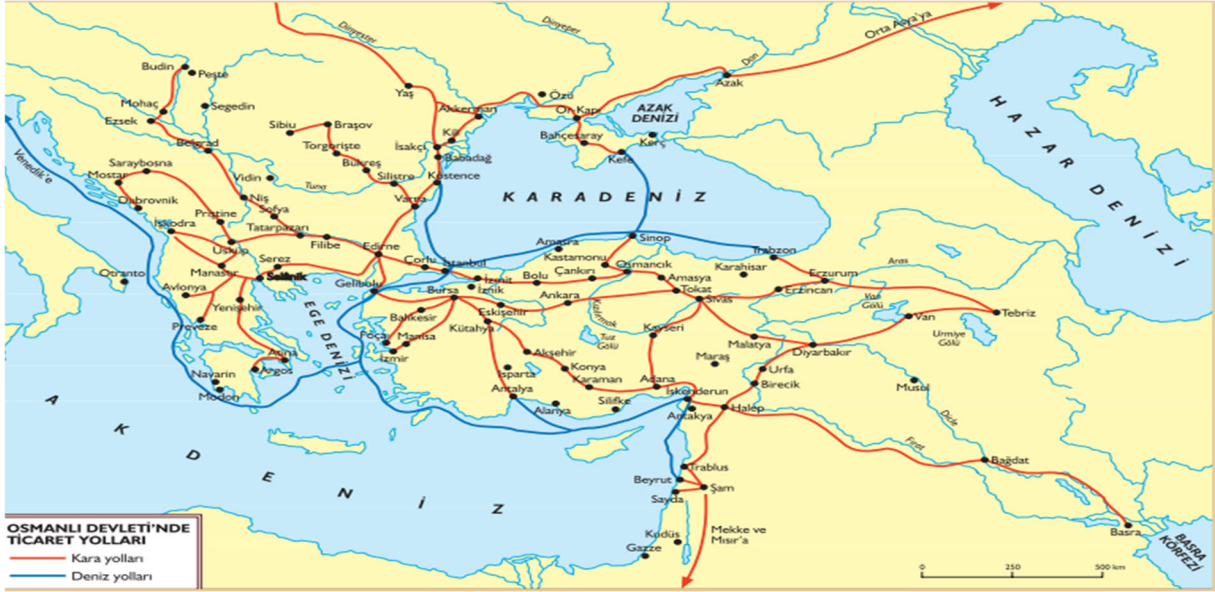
Orta Asya'ya
Dinyester
Dinyeper
Don
Budin
Peşte
Mohaç
Segedin
Ezsek
Yaş
Akkerman
Özü
Or Kapı
AZAK DENİZİ
Azak
HAZAR DENİZİ
Venedik'e
Belgrad
Sibiu
Braşov
İsakçı
Kili
Bahçesaray
Kerç
Kefe
Saraybosna
Mostar
Dubrovnik
Torgorişte
Bükreş
Babadağ
Vidin
Tuna
Silistre
Köstence
Niş
Sofya
Pristine
Varna
KARADENİZ
İşkodra
Tatarpazarı
Üsküp
Filibe
Edirne
Amasra
Sinop
Trabzon
Otranto
Serez
Manastır
Selanik
Çorlu
İstanbul
Kastamonu
Çankırı
Osmancık
Amasya
Karahisar
Erzurum
Aras
Avlonya
Yenişehir
Gelibolu
İzmit
İznik
Bolu
Tokat
Sivas
Erzincan
Bursa
Ankara
Tebriz
EGE DENİZİ
Preveze
Balıkesir
Eskişehir
Kızılırmak
Van Gölü
Van
Foça
Kütahya
Kayseri
Manisa
Tuz Gölü
Urmiye Gölü
İzmir
Malatya
Diyarbakır
Atina
Akşehir
Maraş
Argos
Isparta
Konya
Karaman
Urfa
Musul
Navarin
Adana
Birecik
Modon
Antalya
Silifke
İskenderun
Dicle
Alanya
Antakya
Halep
AKDENİZ
Fırat
Bağdat
Trablus
Beyrut
Şam
Sayda
OSMANLI DEVLETİ'NDE TİCARET YOLLARI
Kara yolları
Deniz yolları
Kudüs
Mekke ve Mısır'a
Gazze
0
250
500 km
Basra
BASRA KÖRFEZİ